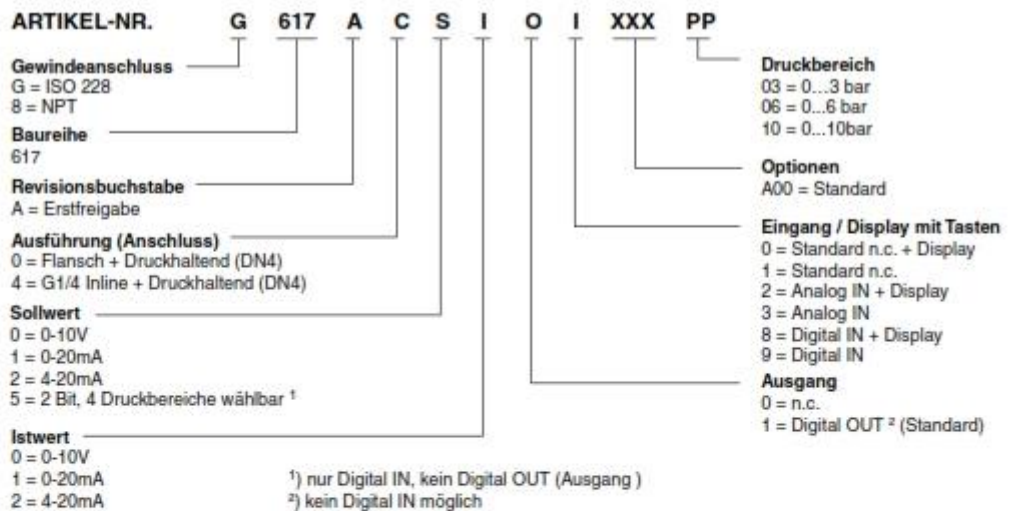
ARTIKEL-NR. G 617 A C S I O I XXX PP

Gewindeanschluss
G = ISO 228
8 = NPT

Baureihe
617

Revisionsbuchstabe
A = Erstfreigabe

Ausführung (Anschluss)
0 = Flansch + Druckhaltend (DN4)
4 = G1/4 Inline + Druckhaltend (DN4)

Sollwert
0 = 0-10V
1 = 0-20mA
2 = 4-20mA
5 = 2 Bit, 4 Druckbereiche wählbar ¹

Istwert
0 = 0-10V
1 = 0-20mA
2 = 4-20mA

¹) nur Digital IN, kein Digital OUT (Ausgang )
²) kein Digital IN möglich

Druckbereich
03 = 0...3 bar
06 = 0...6 bar
10 = 0...10bar

Optionen
A00 = Standard

Eingang / Display mit Tasten
0 = Standard n.c. + Display
1 = Standard n.c.
2 = Analog IN + Display
3 = Analog IN
8 = Digital IN + Display
9 = Digital IN

Ausgang
0 = n.c.
1 = Digital OUT ² (Standard)